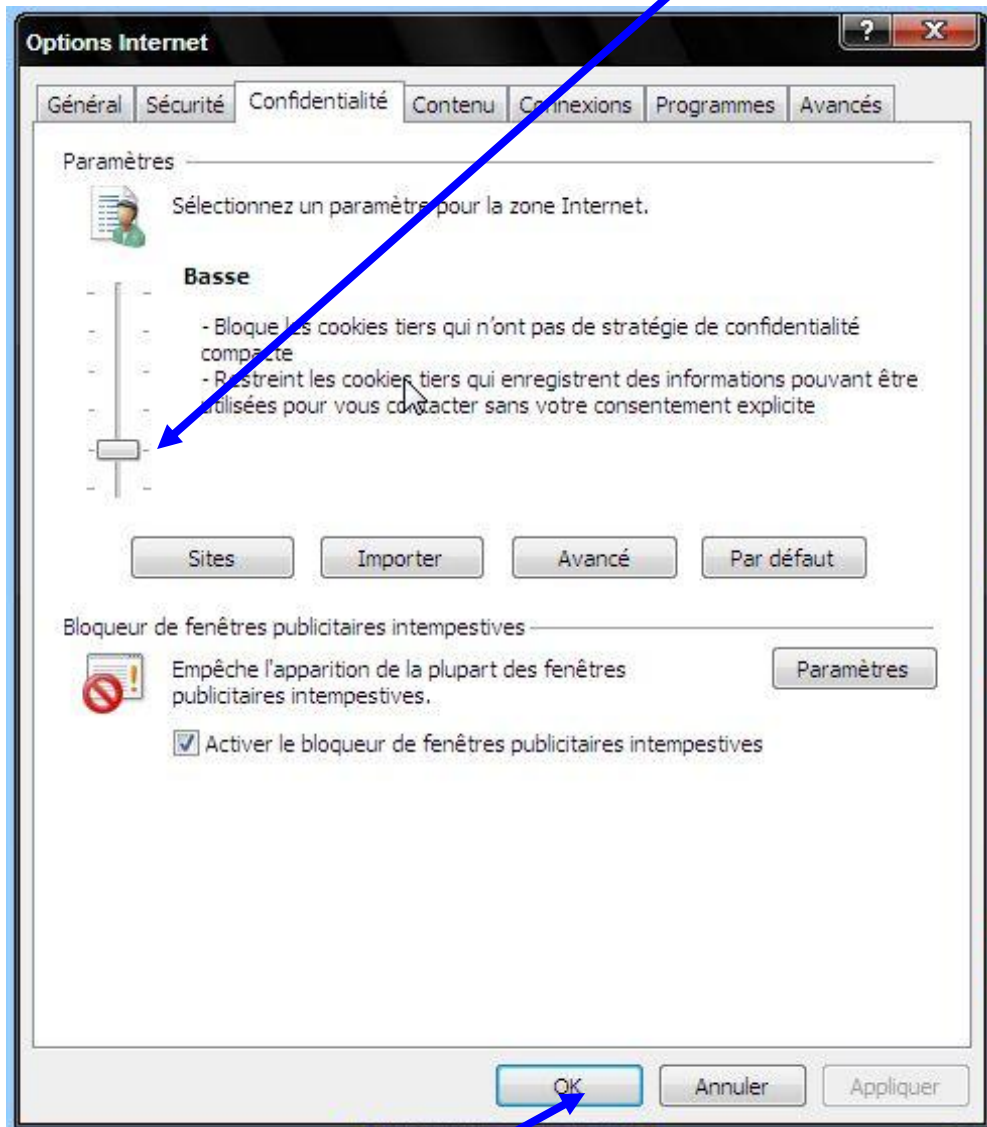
Options Internet

? X

Général | Sécurité | Confidentialité | Contenu | Connexions | Programmes | Avancés

Paramètres

Sélectionnez un paramètre pour la zone Internet.

Basse

- Bloque les cookies tiers qui n'ont pas de stratégie de confidentialité compacte
- Restreint les cookies tiers qui enregistrent des informations pouvant être utilisées pour vous contacter sans votre consentement explicite

Sites | Importer | Avancé | Par défaut

Bloqueur de fenêtres publicitaires intempestives

Empêche l'apparition de la plupart des fenêtres publicitaires intempestives.

Paramètres

Activer le bloqueur de fenêtres publicitaires intempestives

OK | Annuler | Appliquer